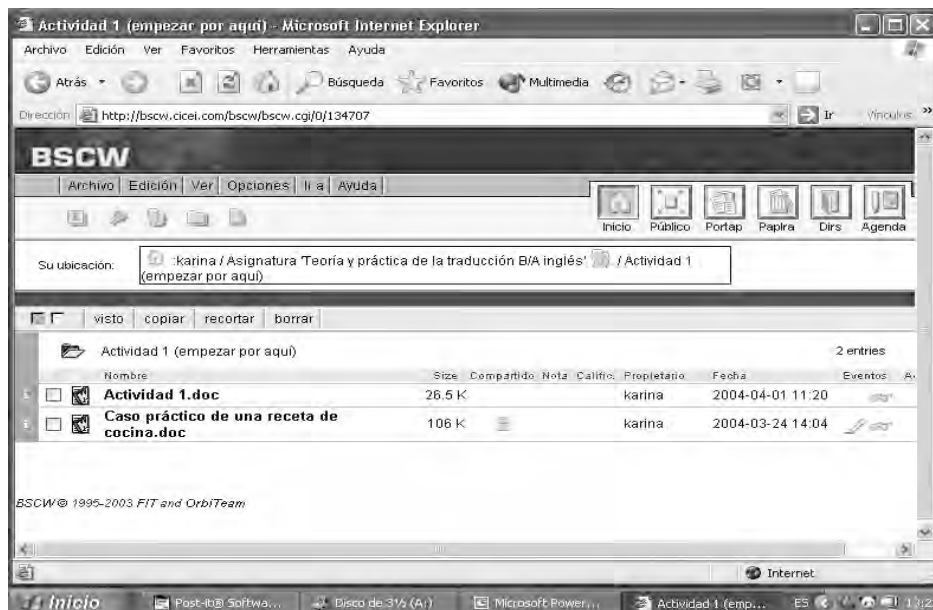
Actividad 1 (empezar por aquí) - Microsoft Internet Explorer

Archivo Edición Ver Favoritos Herramientas Ayuda

Atrás Búsqueda Favoritos Multimedia

Dirección http://bscw.cicei.com/bscw/bscw.cgi/0/134707 Ir Vínculos »

BSCW

Archivo | Edición | Ver | Opciones | Ir a | Ayuda

Inicio Público Portap Papira Dirs Agenda

Su ubicación: :karina / Asignatura 'Teoría y práctica de la traducción B/A inglés' / Actividad 1 (empezar por aquí)

visto | copiar | recortar | borrar

Actividad 1 (empezar por aquí) 2 entries

| Nombre | Size | Compartido | Nota | Calific. | Propietario | Fecha | Eventos |
|---|---|---|---|---|---|---|---|
| Actividad 1.doc | 26.5 K | | | | karina | 2004-04-01 11:20 | |
| Caso práctico de una receta de cocina.doc | 106 K | | | | karina | 2004-03-24 14:04 | |

BSCW © 1995-2003 FIT and OrbiTeam

Internet

Inicio Post-it® Softwa... Disco de 3½ (A:) Microsoft Power... Actividad 1 (emp... ES